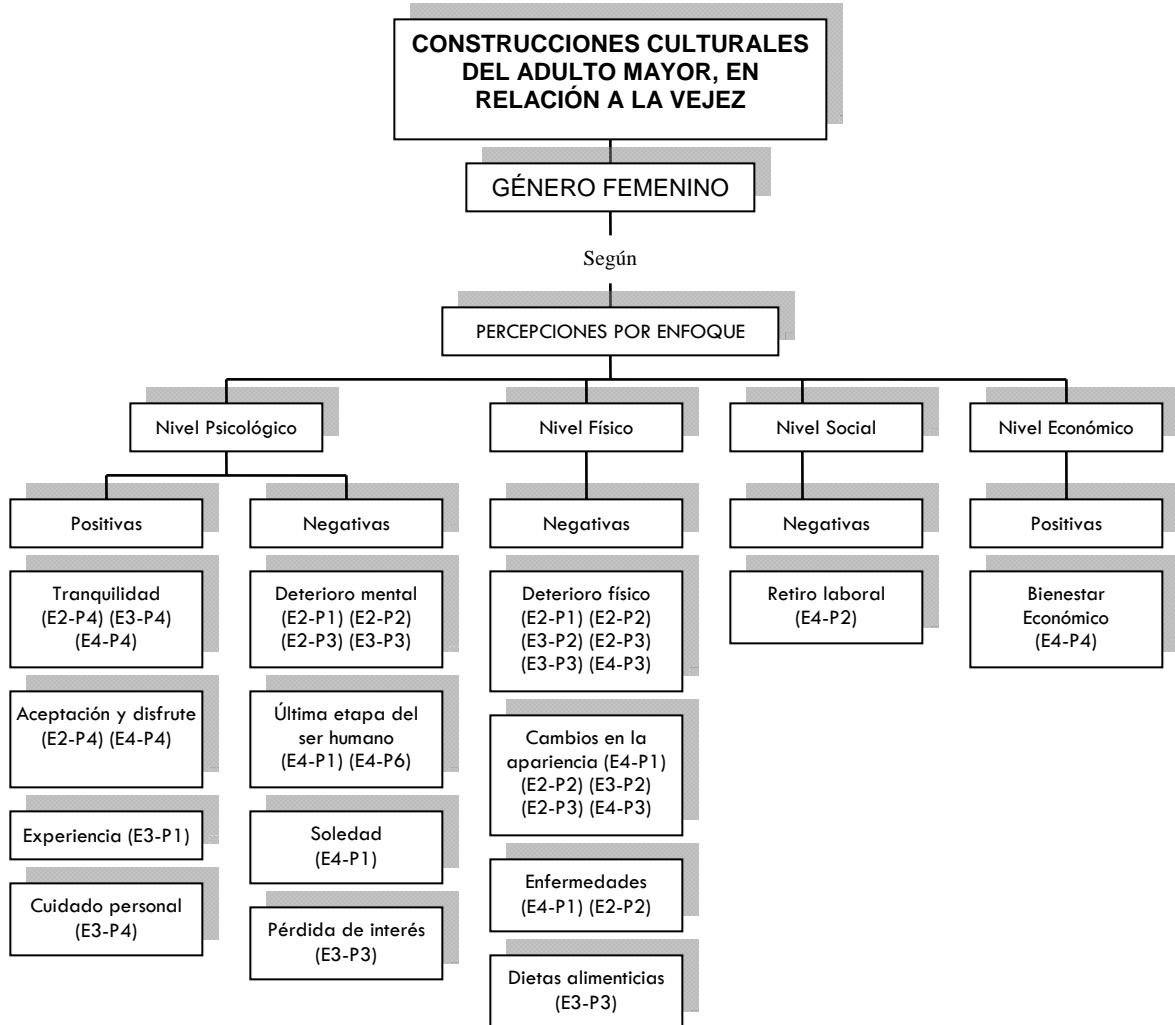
CONSTRUCCIONES CULTURALES DEL ADULTO MAYOR, EN RELACIÓN A LA VEJEZ

GÉNERO FEMENINO

Según

PERCEPCIONES POR ENFOQUE

Nivel Psicológico

Positivas

Tranquilidad (E2-P4) (E3-P4) (E4-P4)

Aceptación y disfrute (E2-P4) (E4-P4)

Experiencia (E3-P1)

Cuidado personal (E3-P4)

Negativas

Deterioro mental (E2-P1) (E2-P2) (E2-P3) (E3-P3)

Última etapa del ser humano (E4-P1) (E4-P6)

Soledad (E4-P1)

Pérdida de interés (E3-P3)

Nivel Físico

Negativas

Deterioro físico (E2-P1) (E2-P2) (E3-P2) (E2-P3) (E3-P3) (E4-P3)

Cambios en la apariencia (E4-P1) (E2-P2) (E3-P2) (E2-P3) (E4-P3)

Enfermedades (E4-P1) (E2-P2)

Dietas alimenticias (E3-P3)

Nivel Social

Negativas

Retiro laboral (E4-P2)

Nivel Económico

Positivas

Bienestar Económico (E4-P4)